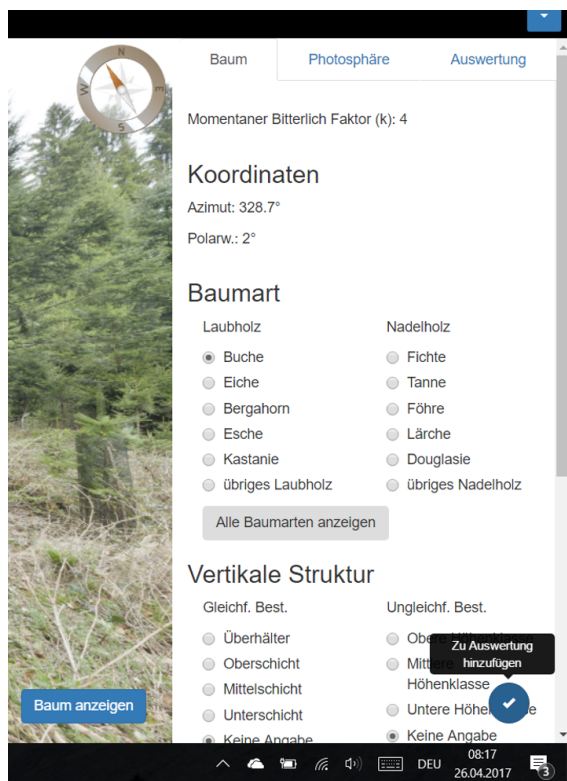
N
W
S

Baum
Photosphäre
Auswertung

Momentaner Bitterlich Faktor (k): 4

Koordinaten

Azimut: 328.7°

Polarw.: 2°

Baumart

Laubholz
Buche
Eiche
Bergahorn
Esche
Kastanie
übriges Laubholz

Nadelholz
Fichte
Tanne
Föhre
Lärche
Douglasie
übriges Nadelholz

Alle Baumarten anzeigen

Vertikale Struktur

Gleichf. Best.
Überhälter
Oberschicht
Mittelschicht
Unterschicht
Keine Angabe

Ungleichf. Best.
Obere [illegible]
Mittlere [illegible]
Höhenklasse
Untere Höhe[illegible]e
Keine Angabe

Zu Auswertung hinzufügen

Baum anzeigen

DEU
08:17
26.04.2017
3